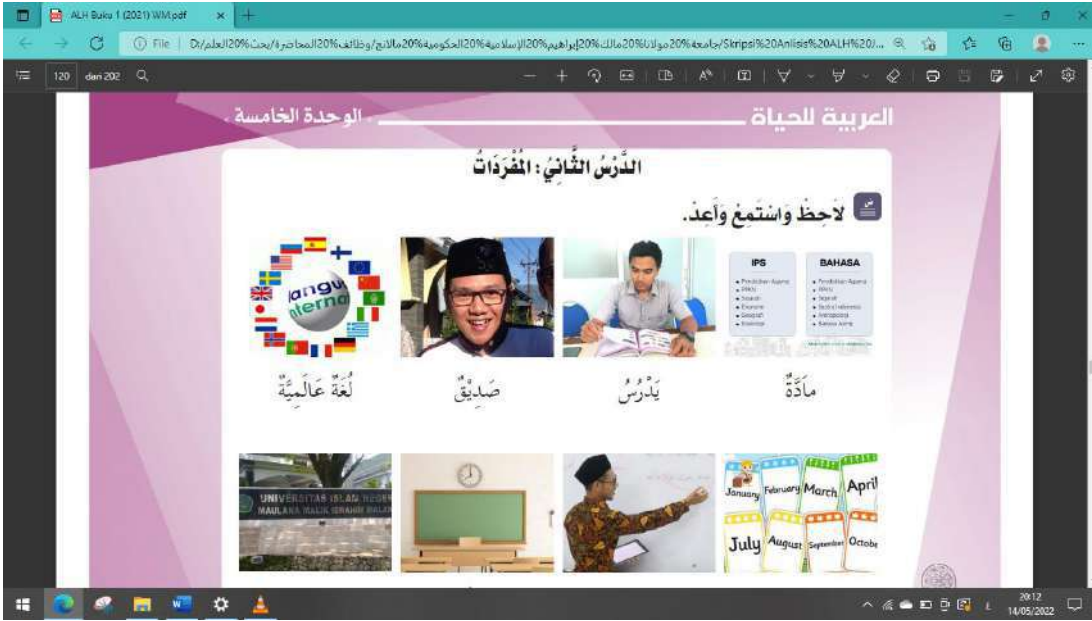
ALH Buku 1 (2021) WM.pdf

File | D:/العلم%20بحث/المحاضرة%20وظائف/مالانج%20الحكومية%20الإسلامية%20إبراهيم%20مالك%20مولانا%20جامعة/Skripsi%20Anlisis%20ALH%20/...

120 dari 202

العربية للحياة — الوحدة الخامسة

الدَّرْسُ الثَّانِيُ : الْمُفْرَدَاتُ

لَاحِظْ وَاسْتَمِعْ وَأَعِدْ.

| IPS | BAHASA |
|---|---|
| Pendidikan Agama | Pendidikan Agama |
| PKn | PKn |
| Sejarah | Sejarah |
| Ekonomi | Sastra Indonesia |
| Geografi | Antropologi |
| Sosiologi | Bahasa Asing |

langu
ternat

مَادَّةٌ
يَدْرُسُ
صَدِيقٌ
لُغَةٌ عَالَمِيَّةٌ

January February March April
July August September October

UNIVERSITAS ISLAM NEGERI
MAULANA MALIK IBRAHIM MALANG

20:12
14/05/2022